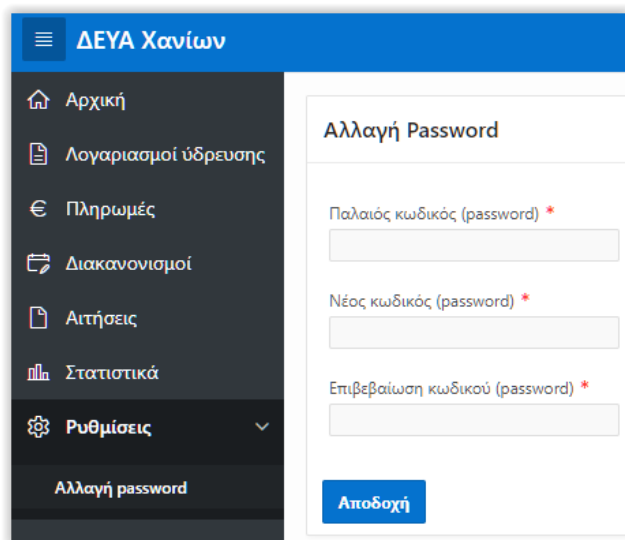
ΔΕΥΑ Χανίων

Αρχική

Λογαριασμοί ύδρευσης

Πληρωμές

Διακανονισμοί

Αιτήσεις

Στατιστικά

Ρυθμίσεις

Αλλαγή password

Αλλαγή Password

Παλαιός κωδικός (password) *

Νέος κωδικός (password) *

Επιβεβαίωση κωδικού (password) *

Αποδοχή